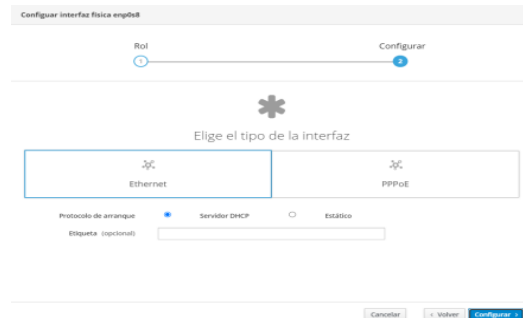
Configurar interfaz física enp0s8

Rol
1

Configurar
2

Elige el tipo de la interfaz

Ethernet

PPPoE

Protocolo de arranque
Servidor DHCP
Estático

Etiqueta (opcional)

Cancelar
‹ Volver
Configurar ›